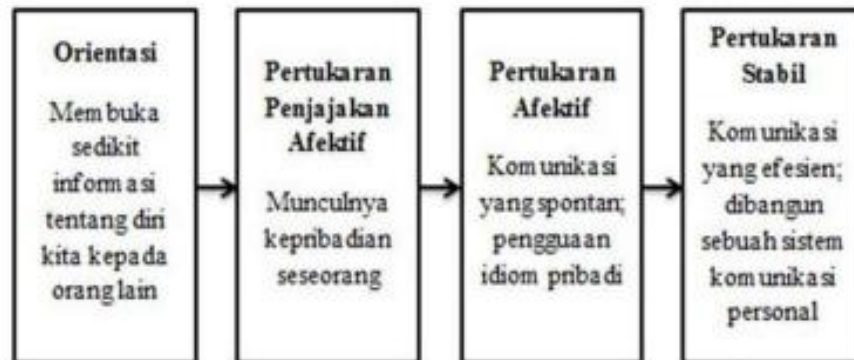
Orientasi

Membuka sedikit informasi tentang diri kita kepada orang lain

Pertukaran Penjajakan Afektif

Munculnya kepribadian seseorang

Pertukaran Afektif

Komunikasi yang spontan; pengguaan idiom pribadi

Pertukaran Stabil

Komunikasi yang efesien; dibangun sebuah sistem komunikasi personal